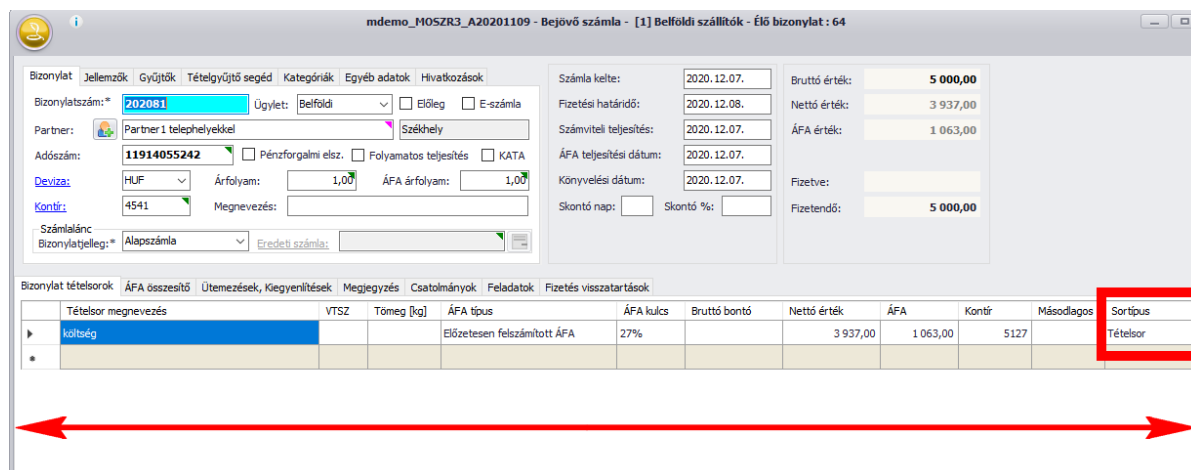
mdemo_MOSZR3_A20201109 - Bejövő számla - [1] Belföldi szállítók - Élő bizonylat : 64

Bizonylat | Jellemzők | Gyűjtők | Tételgyűjtő segéd | Kategóriák | Egyéb adatok | Hivatkozások

Bizonylatszám:* 202081 Ügylet: Belföldi Előleg E-számla
Partner: Partner 1 telephelyekkel Székhely
Adószám: 11914055242 Pénzforgalmi elsz. Folyamatos teljesítés KATA
Deviza: HUF Árfolyam: 1,00 ÁFA árfolyam: 1,00
Kontír: 4541 Megnevezés:
Számlalánc
Bizonylatjelleg:* Alapszámla Eredeti számla:

Számla kelte: 2020.12.07.
Fizetési határidő: 2020.12.08.
Számviteli teljesítés: 2020.12.07.
ÁFA teljesítési dátum: 2020.12.07.
Könyvelési dátum: 2020.12.07.
Skontó nap: Skontó %:

Bruttó érték: 5 000,00
Nettó érték: 3 937,00
ÁFA érték: 1 063,00
Fizetve:
Fizetendő: 5 000,00

Bizonylat tételsorok | ÁFA összesítő | Ütemezések, Kiegyenlítések | Megjegyzés | Csatolmányok | Feladatok | Fizetés visszatartások

| Tételsor megnevezés | VTSZ | Tömeg [kg] | ÁFA típus | ÁFA kulcs | Bruttó bontó | Nettó érték | ÁFA | Kontír | Másodlagos | Sortípus |
|---|---|---|---|---|---|---|---|---|---|---|
| költség | | | Előzetesen felszámított ÁFA | 27% | | 3 937,00 | 1 063,00 | 5127 | | Tételsor |
| | | | | | | | | | | |